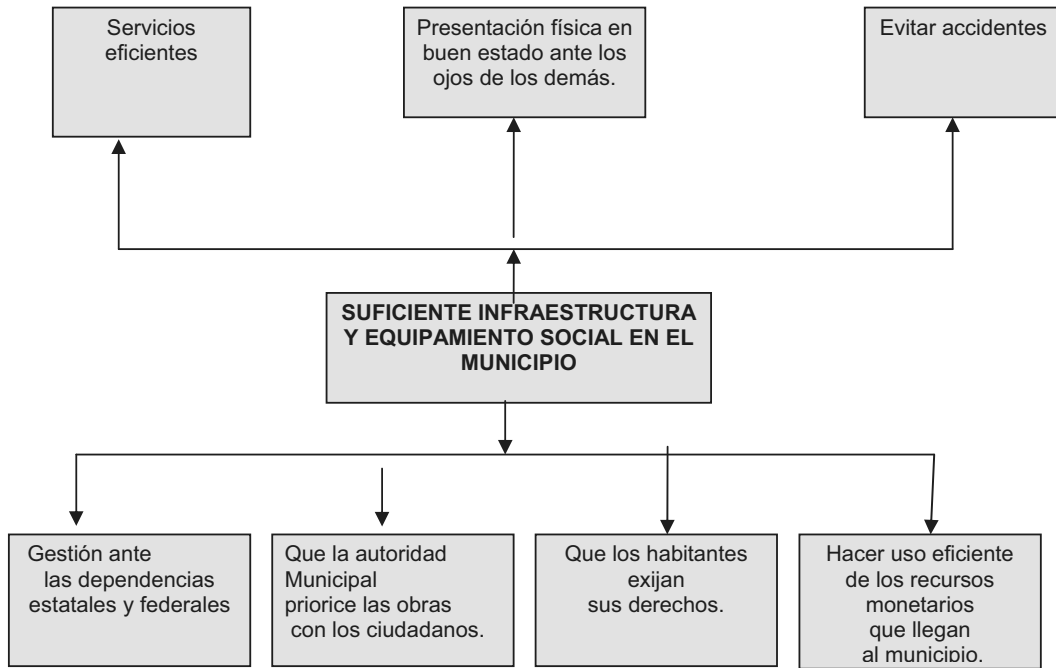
Servicios eficientes

Presentación física en buen estado ante los ojos de los demás.

Evitar accidentes

SUFICIENTE INFRAESTRUCTURA Y EQUIPAMIENTO SOCIAL EN EL MUNICIPIO

Gestión ante las dependencias estatales y federales

Que la autoridad Municipal priorice las obras con los ciudadanos.

Que los habitantes exijan sus derechos.

Hacer uso eficiente de los recursos monetarios que llegan al municipio.